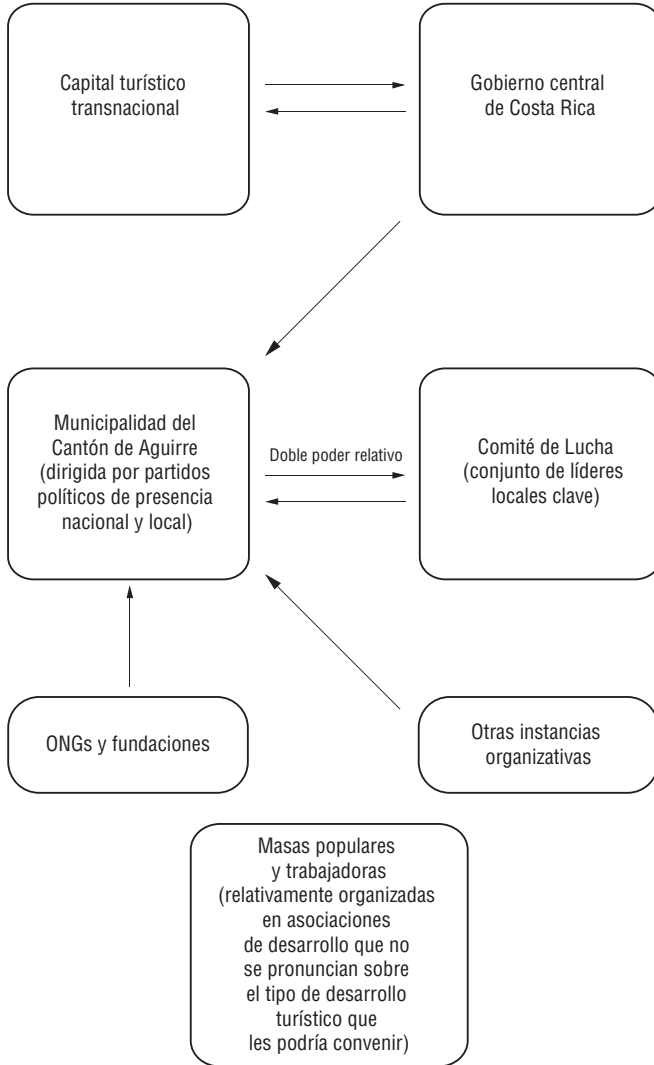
Capital turístico transnacional

Gobierno central de Costa Rica

Municipalidad del Cantón de Aguirre (dirigida por partidos políticos de presencia nacional y local)

Doble poder relativo

Comité de Lucha (conjunto de líderes locales clave)

ONGs y fundaciones

Otras instancias organizativas

Masas populares y trabajadoras (relativamente organizadas en asociaciones de desarrollo que no se pronuncian sobre el tipo de desarrollo turístico que les podría convenir)